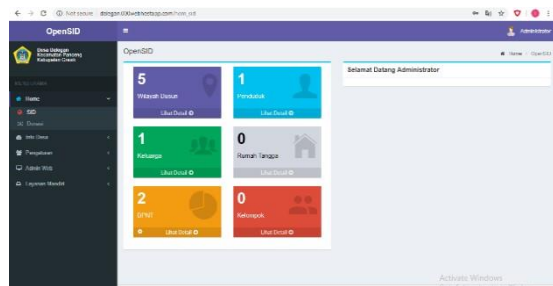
Not secure | dologan.000webhostapp.com/?hom_sid

OpenSID

Administrator

Desa Dologan Kecamatan Pancong Kabupaten Cirasih

Home

SID

Donasi

Info Desa

Pengaturan

Admin Web

Layanan Mandiri

OpenSID

Home / OpenSID

5

Wilayah Dusun

Lihat Detail

1

Penduduk

Lihat Detail

1

Keluarga

Lihat Detail

0

Rumah Tangga

Lihat Detail

2

BPNT

Lihat Detail

0

Kelompok

Lihat Detail

Selamat Datang Administrator

Activate Windows